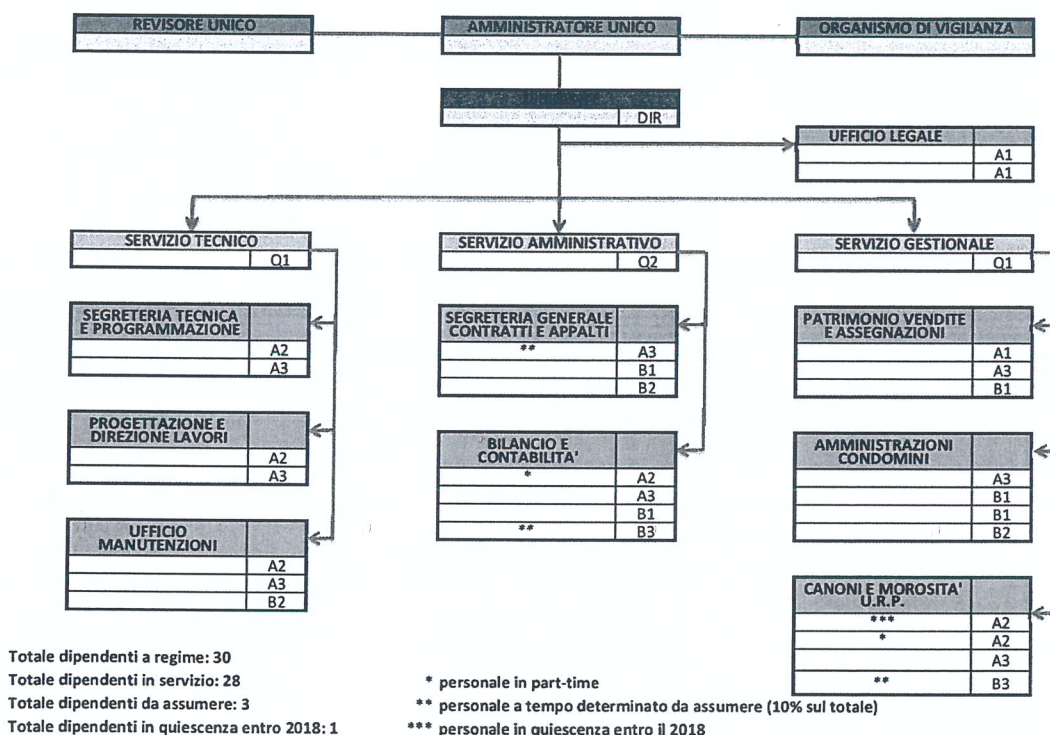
REVISORE UNICO

AMMINISTRATORE UNICO

ORGANISMO DI VIGILANZA

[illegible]

DIR

UFFICIO LEGALE

A1

A1

SERVIZIO TECNICO

Q1

SERVIZIO AMMINISTRATIVO

Q2

SERVIZIO GESTIONALE

Q1

SEGRETERIA TECNICA E PROGRAMMAZIONE

A2

A3

SEGRETERIA GENERALE CONTRATTI E APPALTI

** A3

B1

B2

PATRIMONIO VENDITE E ASSEGNAZIONI

A1

A3

B1

PROGETTAZIONE E DIREZIONE LAVORI

A2

A3

BILANCIO E CONTABILITA'

* A2

A3

B1

** B3

AMMINISTRAZIONI CONDOMINI

A3

B1

B1

B2

UFFICIO MANUTENZIONI

A2

A3

B2

CANONI E MOROSITA' U.R.P.

*** A2

* A2

A3

** B3

Totale dipendenti a regime: 30
Totale dipendenti in servizio: 28
Totale dipendenti da assumere: 3
Totale dipendenti in quiescenza entro 2018: 1

* personale in part-time
** personale a tempo determinato da assumere (10% sul totale)
*** personale in quiescenza entro il 2018